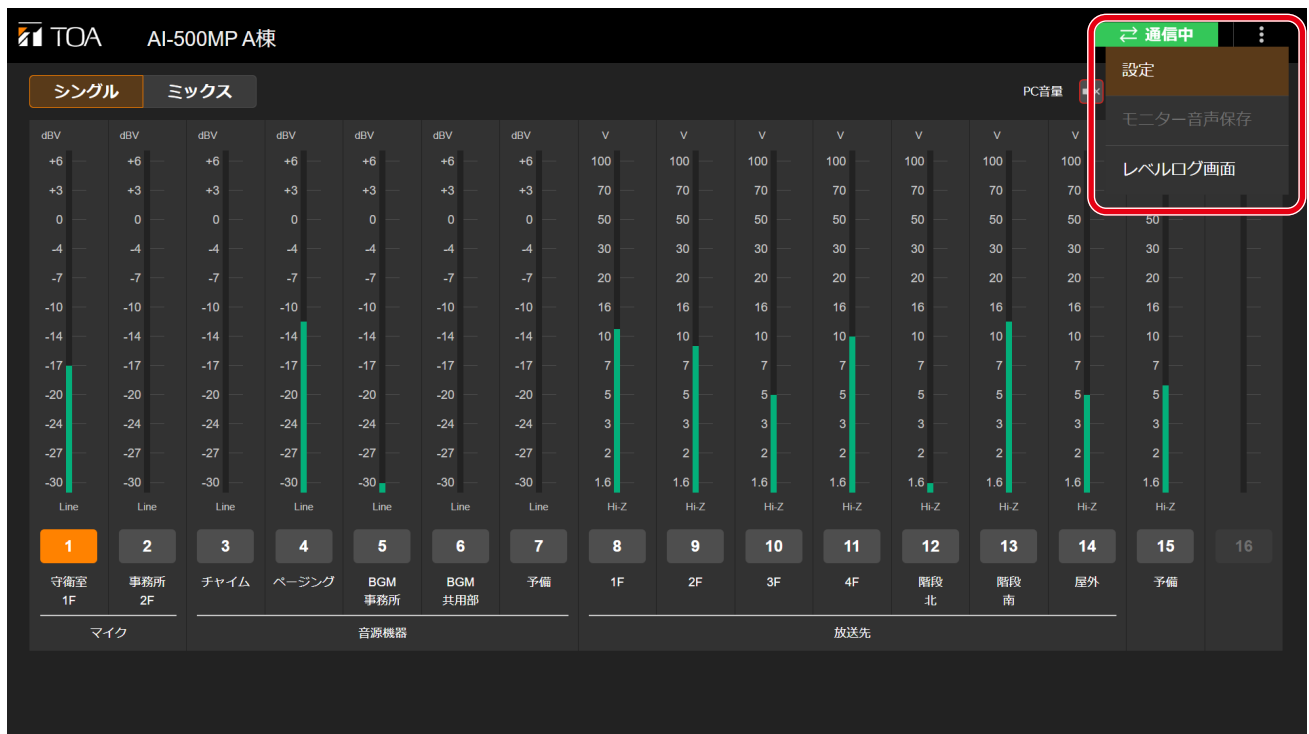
TOA AI-500MP A棟

通信中

設定
モニター音声保存
レベルログ画面

シングル ミックス

PC音量

| dBV | dBV | dBV | dBV | dBV | dBV | dBV | V | V | V | V | V | V | V | V |
|---|---|---|---|---|---|---|---|---|---|---|---|---|---|---|
| +6 | +6 | +6 | +6 | +6 | +6 | +6 | 100 | 100 | 100 | 100 | 100 | 100 | 100 | |
| +3 | +3 | +3 | +3 | +3 | +3 | +3 | 70 | 70 | 70 | 70 | 70 | 70 | 70 | |
| 0 | 0 | 0 | 0 | 0 | 0 | 0 | 50 | 50 | 50 | 50 | 50 | 50 | 50 | 50 |
| -4 | -4 | -4 | -4 | -4 | -4 | -4 | 30 | 30 | 30 | 30 | 30 | 30 | 30 | 30 |
| -7 | -7 | -7 | -7 | -7 | -7 | -7 | 20 | 20 | 20 | 20 | 20 | 20 | 20 | 20 |
| -10 | -10 | -10 | -10 | -10 | -10 | -10 | 16 | 16 | 16 | 16 | 16 | 16 | 16 | 16 |
| -14 | -14 | -14 | -14 | -14 | -14 | -14 | 10 | 10 | 10 | 10 | 10 | 10 | 10 | 10 |
| -17 | -17 | -17 | -17 | -17 | -17 | -17 | 7 | 7 | 7 | 7 | 7 | 7 | 7 | 7 |
| -20 | -20 | -20 | -20 | -20 | -20 | -20 | 5 | 5 | 5 | 5 | 5 | 5 | 5 | 5 |
| -24 | -24 | -24 | -24 | -24 | -24 | -24 | 3 | 3 | 3 | 3 | 3 | 3 | 3 | 3 |
| -27 | -27 | -27 | -27 | -27 | -27 | -27 | 2 | 2 | 2 | 2 | 2 | 2 | 2 | 2 |
| -30 | -30 | -30 | -30 | -30 | -30 | -30 | 1.6 | 1.6 | 1.6 | 1.6 | 1.6 | 1.6 | 1.6 | 1.6 |
| Line | Line | Line | Line | Line | Line | Line | Hi-Z | Hi-Z | Hi-Z | Hi-Z | Hi-Z | Hi-Z | Hi-Z | Hi-Z |

1 2 3 4 5 6 7 8 9 10 11 12 13 14 15 16

守衛室 1F | 事務所 2F | チャイム | ページング | BGM 事務所 | BGM 共用部 | 予備 | 1F | 2F | 3F | 4F | 階段 北 | 階段 南 | 屋外 | 予備

マイク 音源機器 放送先